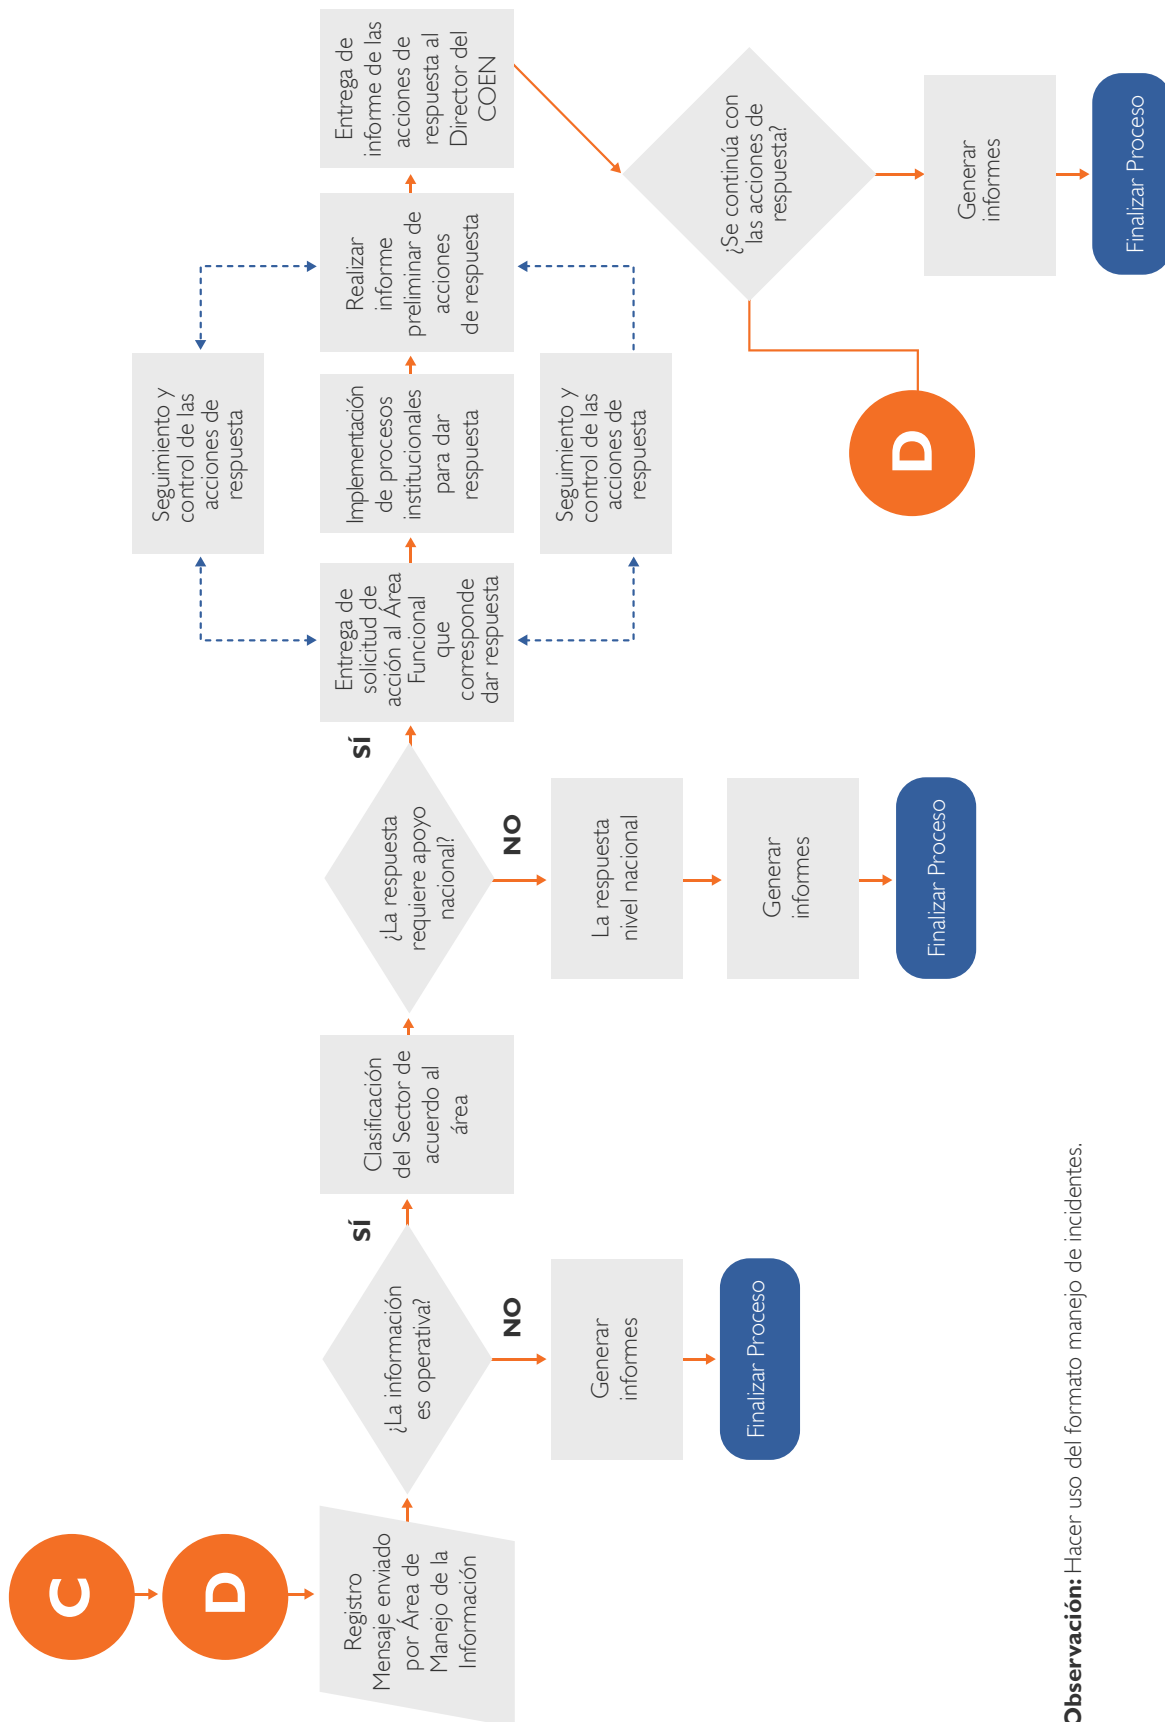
C

D

Registro Mensaje enviado por Área de Manejo de la Información

¿La información es operativa?

NO

Generar informes

Finalizar Proceso

SÍ

Clasificación del Sector de acuerdo al área

¿La respuesta requiere apoyo nacional?

NO

La respuesta nivel nacional

Generar informes

Finalizar Proceso

SÍ

Entrega de solicitud de acción al Área Funcional que corresponde dar respuesta

Seguimiento y control de las acciones de respuesta

Seguimiento y control de las acciones de respuesta

Implementación de procesos institucionales para dar respuesta

Realizar informe preliminar de acciones de respuesta

Entrega de informe de las acciones de respuesta al Director del COEN

¿Se continúa con las acciones de respuesta?

D

Generar informes

Finalizar Proceso

**Observación:** Hacer uso del formato manejo de incidentes.